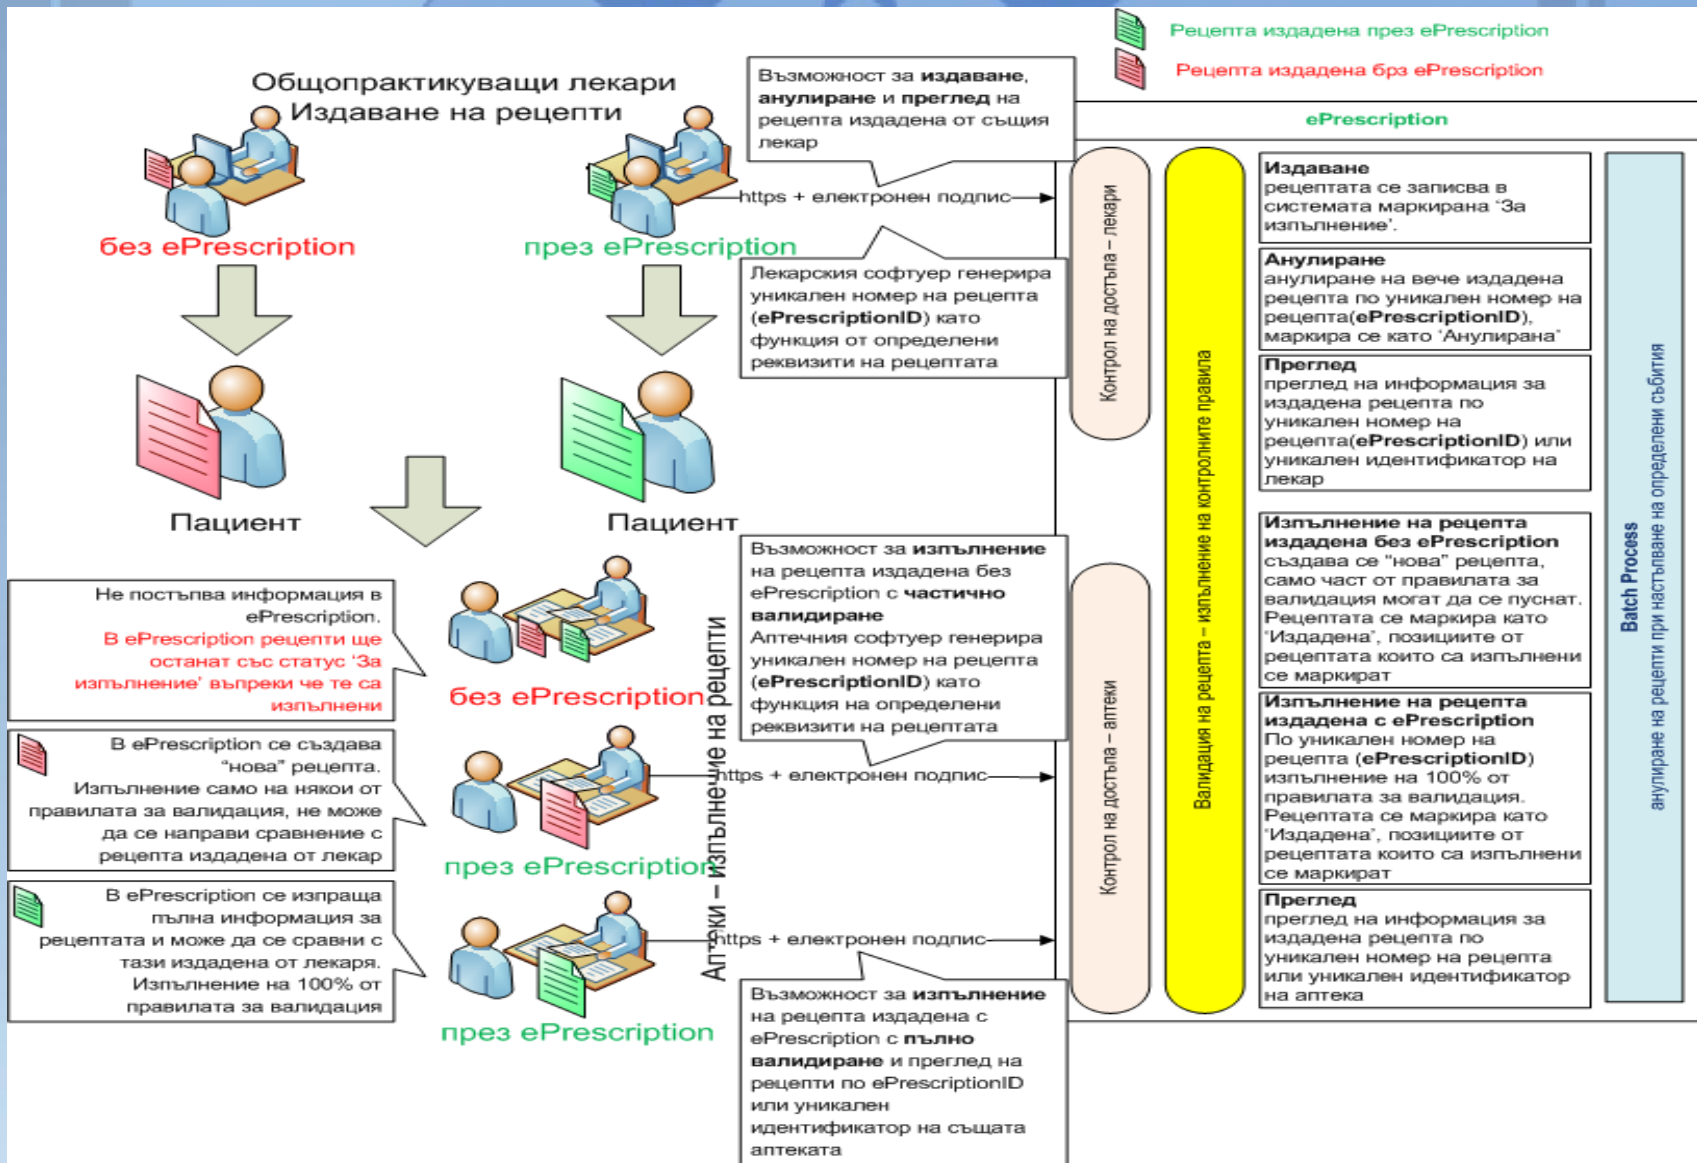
Рецепта издадена през ePrescription

Рецепта издадена брз ePrescription

Общопрактикуващи лекари
Издаване на рецепти

Възможност за **издаване**, **анулиране** и **преглед** на рецепта издадена от същия лекар

ePrescription

https + електронен подпис

без ePrescription

през ePrescription

Лекарския софтуер генерира уникален номер на рецепта (**ePrescriptionID**) като функция от определени реквизити на рецептата

Контрол на достъпа – лекари

Валидация на рецепта – изпълнение на контролните правила

**Издаване**
рецептата се записва в системата маркирана 'За изпълнение'.

**Анулиране**
анулиране на вече издадена рецепта по уникален номер на рецепта(**ePrescriptionID**), маркира се като 'Анулирана'

**Преглед**
преглед на информация за издадена рецепта по уникален номер на рецепта(**ePrescriptionID**) или уникален идентификатор на лекар

Batch Process
анулиране на рецепти при настъпване на определени събития

Пациент

Пациент

Не постъпва информация в ePrescription.
В ePrescription рецепти ще останат със статус 'За изпълнение' въпреки че те са изпълнени

Възможност за **изпълнение** на рецепта издадена без ePrescription с **частично валидиране**
Аптечния софтуер генерира уникален номер на рецепта (**ePrescriptionID**) като функция на определени реквизити на рецептата

без ePrescription

Аптеки – изпълнение на рецепти

Контрол на достъпа – аптеки

**Изпълнение на рецепта издадена без ePrescription**
създава се "нова" рецепта, само част от правилата за валидация могат да се пуснат. Рецептата се маркира като 'Издадена', позициите от рецептата които са изпълнени се маркират

В ePrescription се създава "нова" рецепта.
Изпълнение само на някои от правилата за валидация, не може да се направи сравнение с рецепта издадена от лекар

https + електронен подпис

през ePrescription

**Изпълнение на рецепта издадена с ePrescription**
По уникален номер на рецепта (**ePrescriptionID**) изпълнение на 100% от правилата за валидация. Рецептата се маркира като 'Издадена', позициите от рецептата които са изпълнени се маркират

В ePrescription се изпраща пълна информация за рецептата и може да се сравни с тази издадена от лекаря.
Изпълнение на 100% от правилата за валидация

https + електронен подпис

**Преглед**
преглед на информация за издадена рецепта по уникален номер на рецепта или уникален идентификатор на аптека

през ePrescription

Възможност за **изпълнение** на рецепта издадена с ePrescription с **пълно валидиране** и преглед на рецепти по ePrescriptionID или уникален идентификатор на същата аптеката